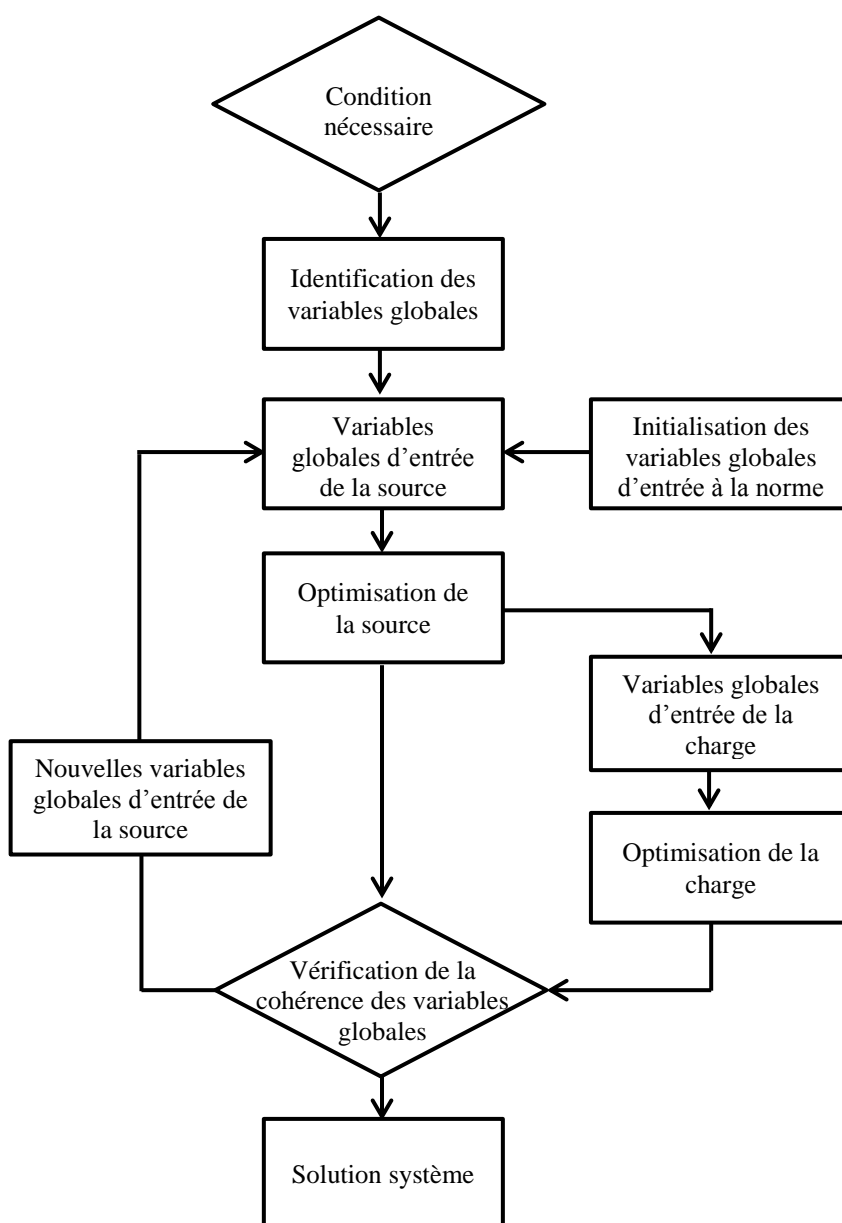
Condition nécessaire

Identification des variables globales

Variables globales d'entrée de la source

Initialisation des variables globales d'entrée à la norme

Optimisation de la source

Variables globales d'entrée de la charge

Nouvelles variables globales d'entrée de la source

Optimisation de la charge

Vérification de la cohérence des variables globales

Solution système